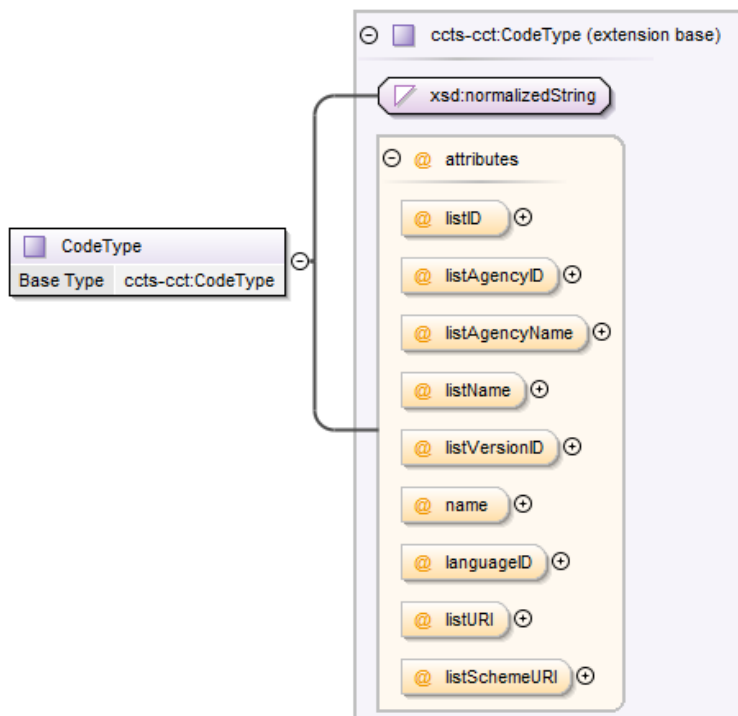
ccts-cct:CodeType (extension base)

xsd:normalizedString

attributes

@ listID

@ listAgencyID

@ listAgencyName

@ listName

@ listVersionID

@ name

@ languageID

@ listURI

@ listSchemeURI

CodeType

| Base Type | ccts-cct:CodeType |
|---|---|